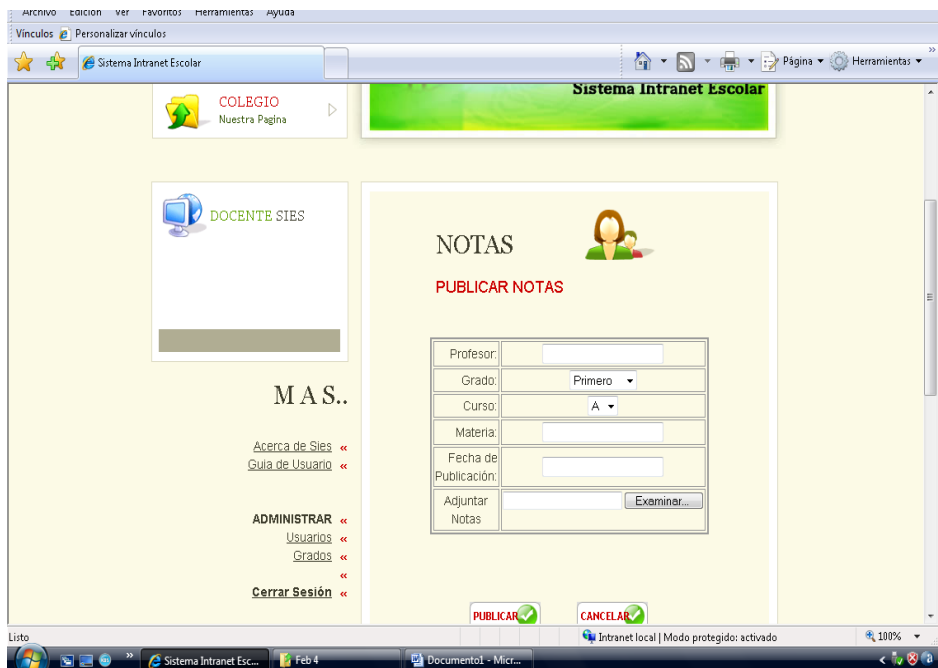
Archivo Edición Ver Favoritos Herramientas Ayuda
Vínculos Personalizar vínculos
Sistema Intranet Escolar
Página ▾ Herramientas ▾

COLEGIO
Nuestra Pagina

Sistema Intranet Escolar

DOCENTE SIES

NOTAS

PUBLICAR NOTAS

| Profesor: | |
|---|---|
| Grado: | Primero ▾ |
| Curso: | A ▾ |
| Materia: | |
| Fecha de Publicación: | |
| Adjuntar Notas | Examinar... |

MAS..

Acerca de Sies «
Guia de Usuario «

ADMINISTRAR «
Usuarios «
Grados «
«
Cerrar Sesión «

PUBLICAR
CANCELAR

Listo
Intranet local | Modo protegido: activado
100%

Sistema Intranet Esc...
Feb 4
Documento1 - Micr...